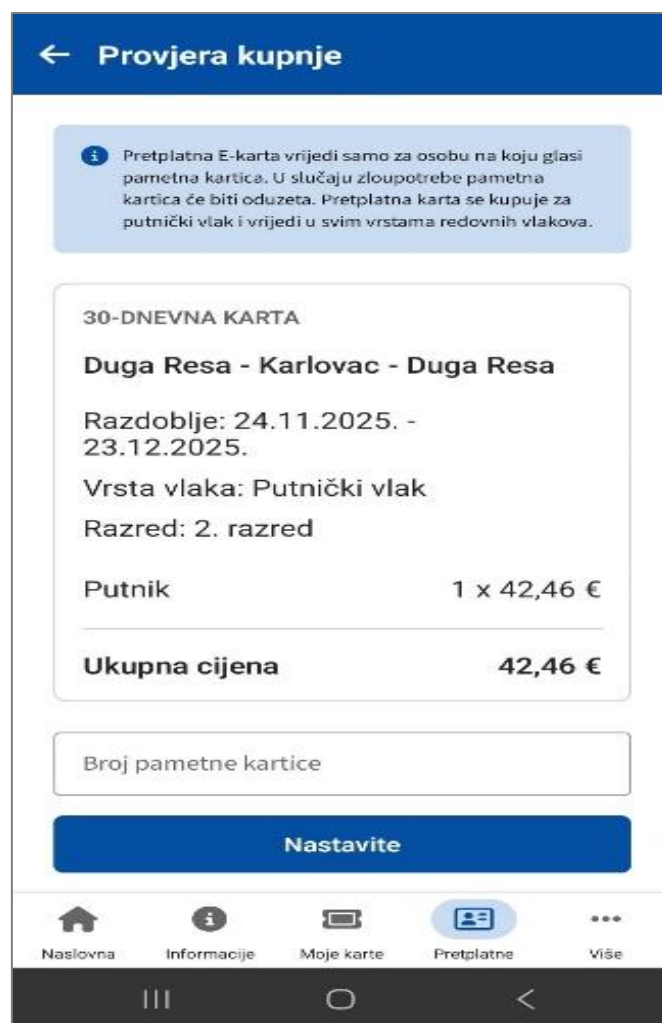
← Provjera kupnje

Pretplatna E-karta vrijedi samo za osobu na koju glasi pametna kartica. U slučaju zloupotrebe pametna kartica će biti oduzeta. Pretplatna karta se kupuje za putnički vlak i vrijedi u svim vrstama redovnih vlakova.

30-DNEVNA KARTA

Duga Resa - Karlovac - Duga Resa

Razdoblje: 24.11.2025. - 23.12.2025.

Vrsta vlaka: Putnički vlak

Razred: 2. razred

Putnik 1 x 42,46 €

Ukupna cijena 42,46 €

Broj pametne kartice

Nastavite

Naslovna Informacije Moje karte Pretplatne Više